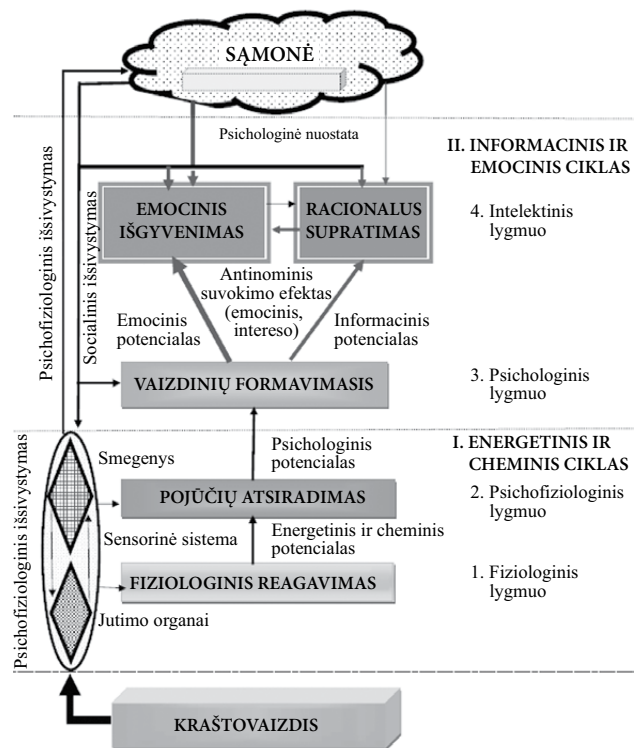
SĄMONĖ

Psichologinė nuostata

II. INFORMACINIS IR EMOCINIS CIKLAS

Psichofiziologinis išsivystymas

Socialinis išsivystymas

EMOCINIS IŠGYVENIMAS

RACIONALUS SUPRATIMAS

4. Intelektinis lygmuo

Antinominis suvokimo efektas (emocinis, intereso)

Emocinis potencialas

Informacinis potencialas

VAIZDINIŲ FORMAVIMASIS

3. Psichologinis lygmuo

I. ENERGETINIS IR CHEMINIS CIKLAS

Psichofiziologinis išsivystymas

Smegenys

Psichologinis potencialas

POJŪČIŲ ATSIRADIMAS

2. Psichofiziologinis lygmuo

Sensorinė sistema

Energetinis ir cheminis potencialas

FIZIOLOGINIS REAGAVIMAS

1. Fiziologinis lygmuo

Jutimo organai

KRAŠTOVAIZDIS